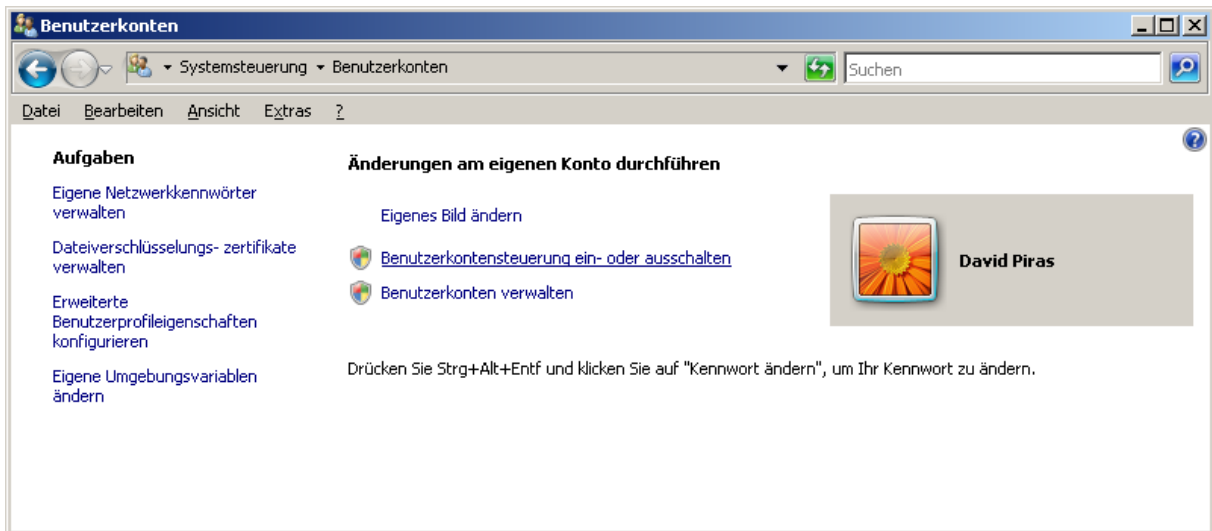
Benutzerkonten

Systemsteuerung ▸ Benutzerkonten

Suchen

Datei Bearbeiten Ansicht Extras ?

Aufgaben

Eigene Netzwerkkennwörter verwalten

Dateiverschlüsselungs- zertifikate verwalten

Erweiterte Benutzerprofileigenschaften konfigurieren

Eigene Umgebungsvariablen ändern

Änderungen am eigenen Konto durchführen

Eigenes Bild ändern

Benutzerkontensteuerung ein- oder ausschalten

Benutzerkonten verwalten

David Piras

Drücken Sie Strg+Alt+Entf und klicken Sie auf "Kennwort ändern", um Ihr Kennwort zu ändern.